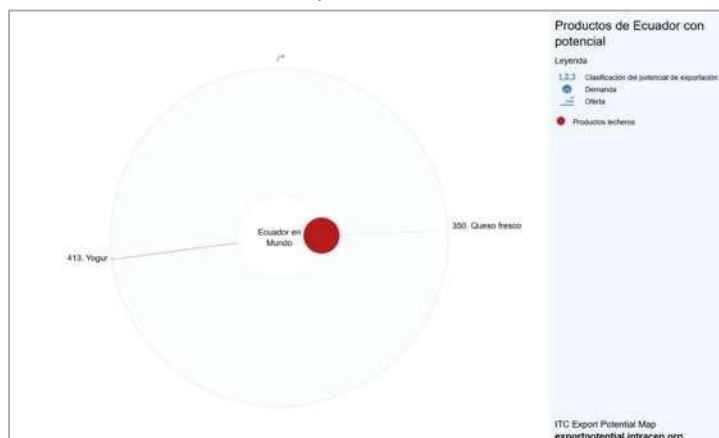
1°

Ecuador en Mundo

350. Queso fresco

413. Yogur

Productos de Ecuador con potencial

Leyenda

1,2,3 Clasificación del potencial de exportación

Demanda

Oferta

Productos lecheros

ITC Export Potential Map
exportpotential.intracen.org